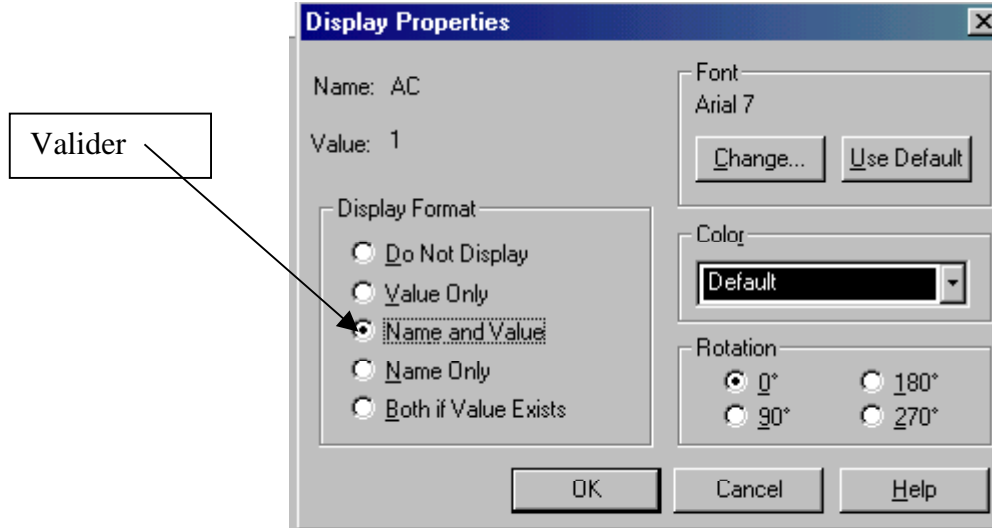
Display Properties

Valider

Name: AC

Value: 1

Display Format
Do Not Display
Value Only
Name and Value
Name Only
Both if Value Exists

Font
Arial 7
Change...
Use Default

Color
Default

Rotation
0°
180°
90°
270°

OK
Cancel
Help